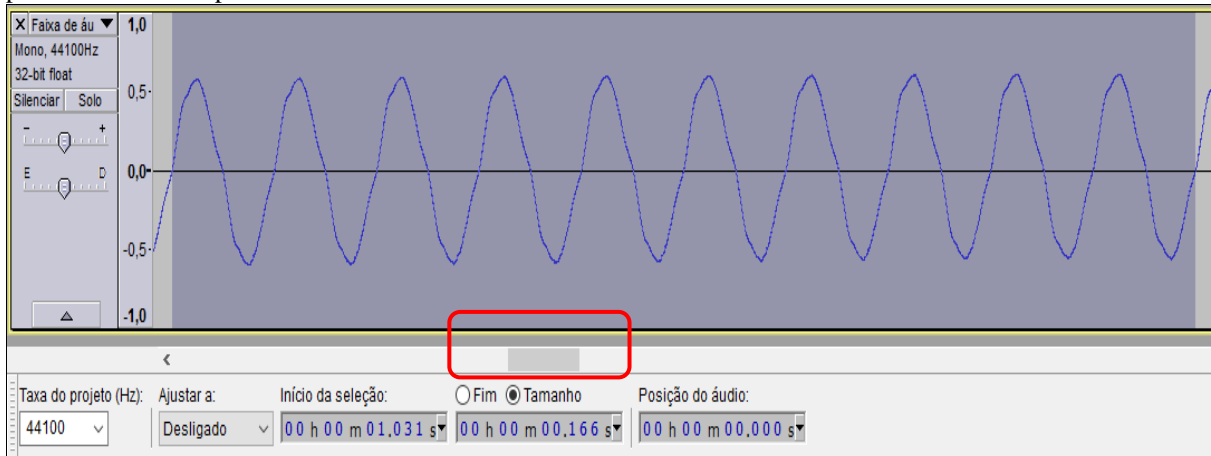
X Faixa de áu ▼
Mono, 44100Hz
32-bit float
Silenciar Solo
- +
E D

1,0
0,5
0,0
-0,5
-1,0

<

Taxa do projeto (Hz):
44100
Ajustar a:
Desligado
Início da seleção:
00 h 00 m 01,031 s
○ Fim ◉ Tamanho
00 h 00 m 00,166 s
Posição do áudio:
00 h 00 m 00,000 s